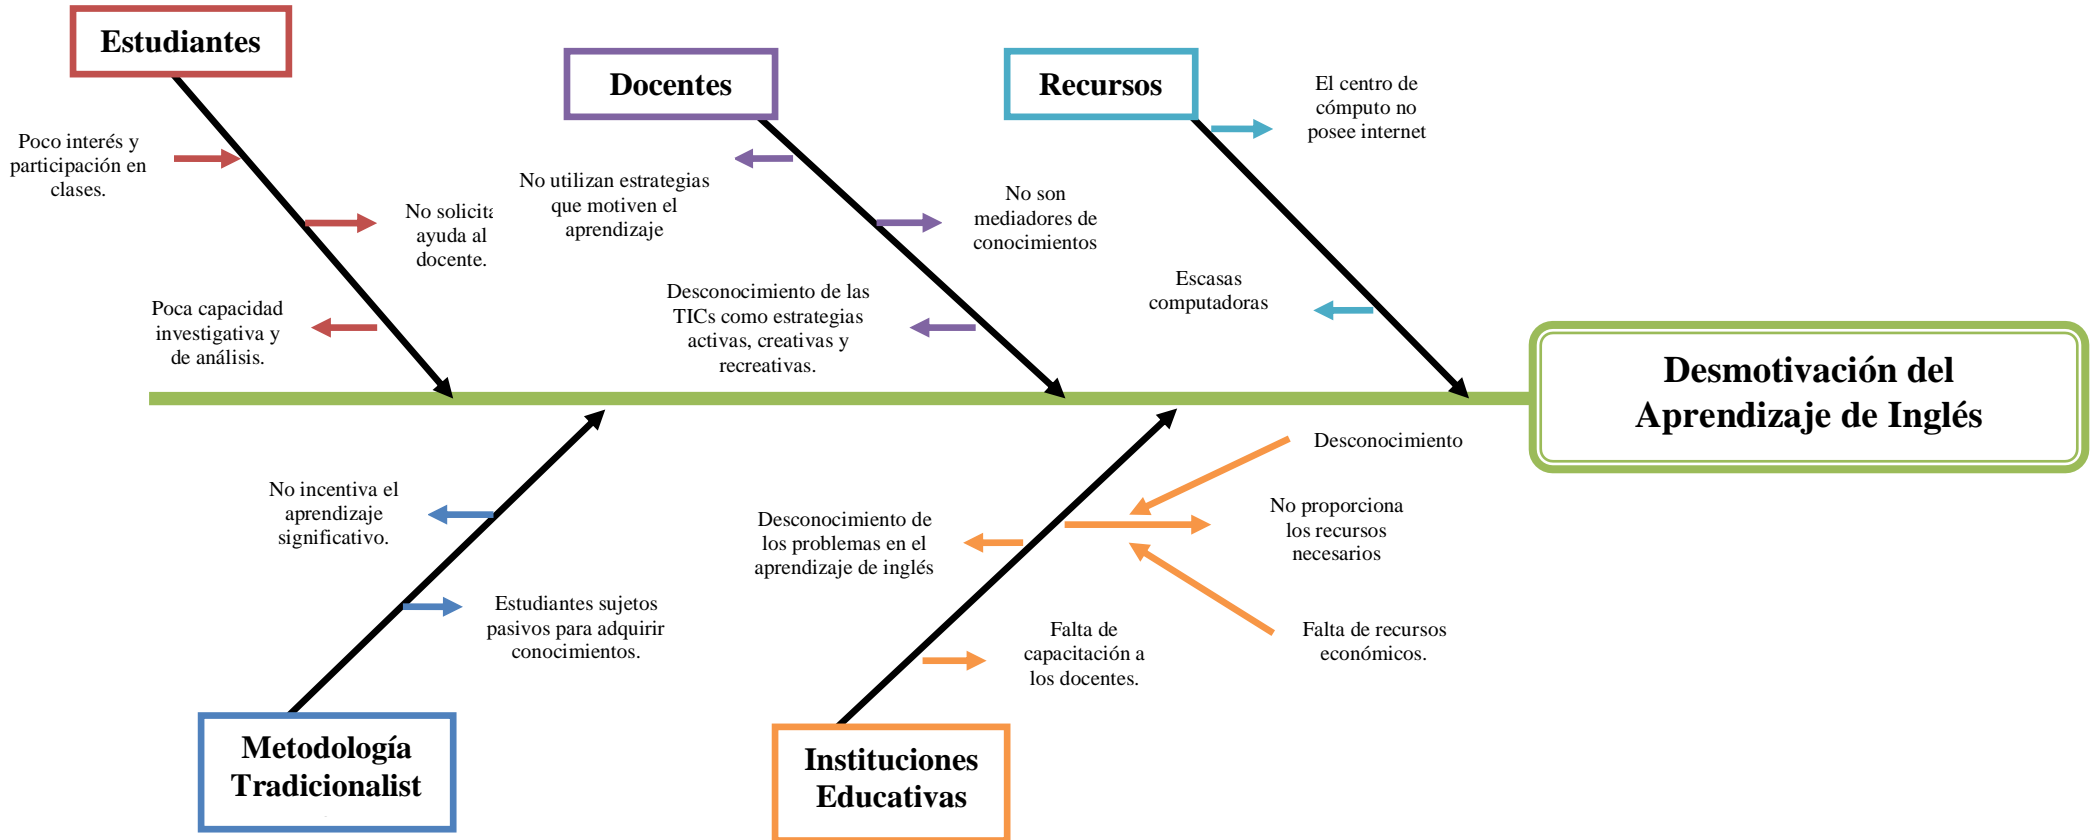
Estudiantes

Poco interés y participación en clases.

No solicita ayuda al docente.

Poca capacidad investigativa y de análisis.

Docentes

No utilizan estrategias que motiven el aprendizaje

No son mediadores de conocimientos

Desconocimiento de las TICs como estrategias activas, creativas y recreativas.

Recursos

El centro de cómputo no posee internet

Escasas computadoras

Desmotivación del Aprendizaje de Inglés

No incentiva el aprendizaje significativo.

Estudiantes sujetos pasivos para adquirir conocimientos.

Metodología Tradicionalist

Desconocimiento de los problemas en el aprendizaje de inglés

Falta de capacitación a los docentes.

Desconocimiento

No proporciona los recursos necesarios

Falta de recursos económicos.

Instituciones Educativas